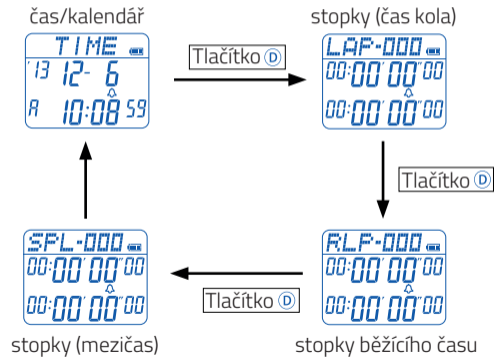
čas/kalendář

TIME
'13 12- 6
A 10:08 59

Tlačítko D

stopky (čas kola)

LAP-000
00:00'00"00
00:00'00"00

Tlačítko D

RLP-000
00:00'00"00
00:00'00"00

stopky běžícího času

Tlačítko D

SPL-000
00:00'00"00
00:00'00"00

stopky (mezičas)